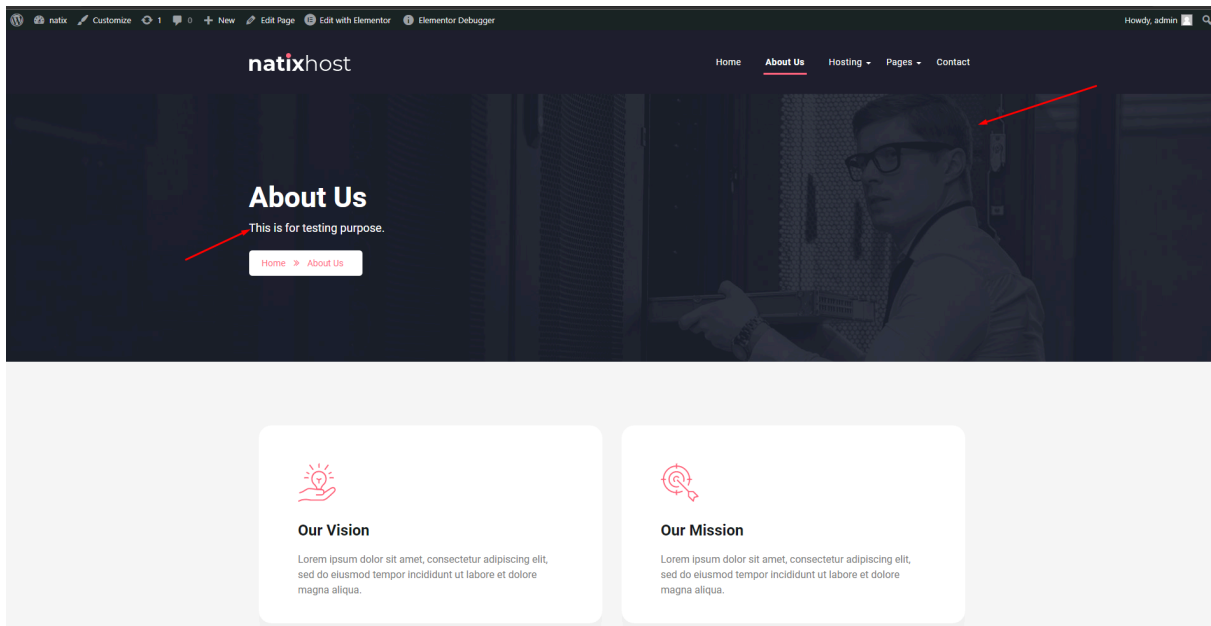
natix Customize 1 0 New Edit Page Edit with Elementor Elementor Debugger Howdy, admin

natixhost

Home About Us Hosting Pages Contact

About Us

This is for testing purpose.

Home » About Us

Our Vision

Lorem ipsum dolor sit amet, consectetur adipiscing elit, sed do eiusmod tempor incididunt ut labore et dolore magna aliqua.

Our Mission

Lorem ipsum dolor sit amet, consectetur adipiscing elit, sed do eiusmod tempor incididunt ut labore et dolore magna aliqua.